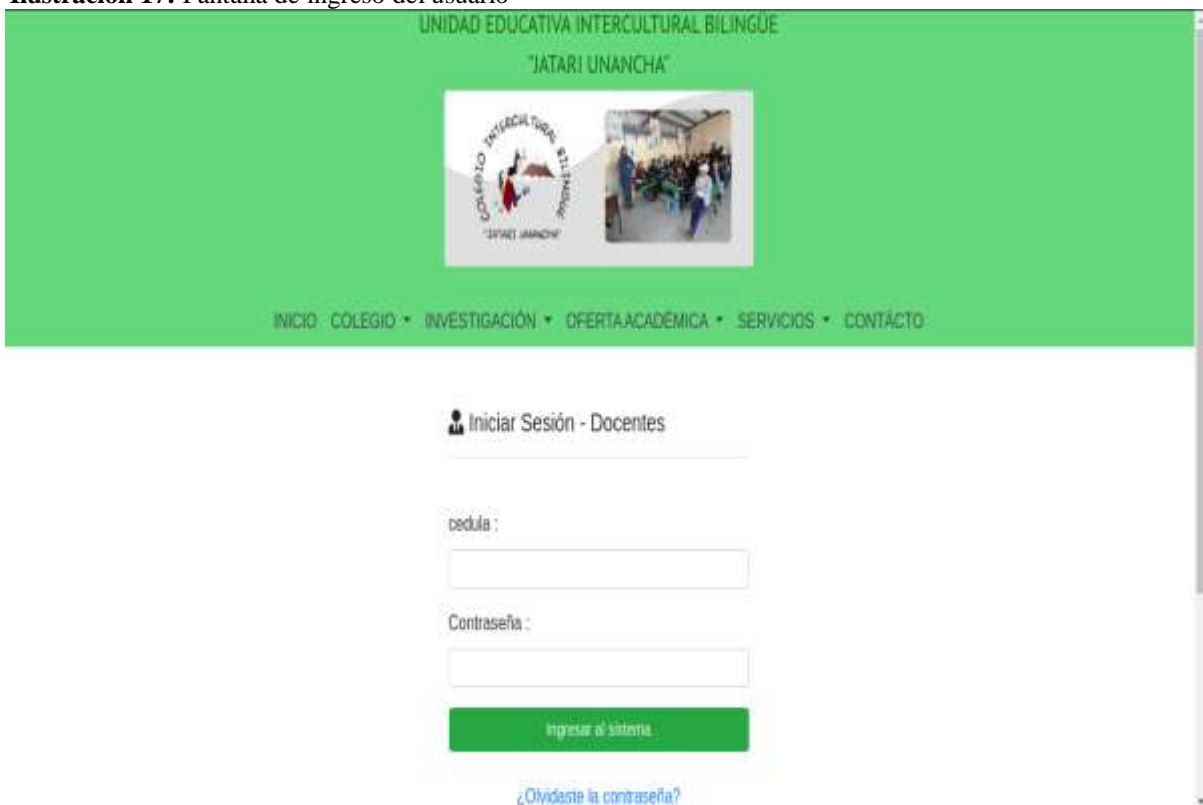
Ilustración 17: Pantalla de ingreso del usuario

UNIDAD EDUCATIVA INTERCULTURAL BILINGÜE

"JATARI UNANCHA"

COLEGIO INTERCULTURAL BILINGÜE

"JATARI UNANCHA"

INICIO COLEGIO ▾ INVESTIGACIÓN ▾ OFERTA ACADÉMICA ▾ SERVICIOS ▾ CONTÁCTO

Iniciar Sesión - Docentes

cedula :

Contraseña :

Ingresar al sistema

¿Olvidaste la contraseña?